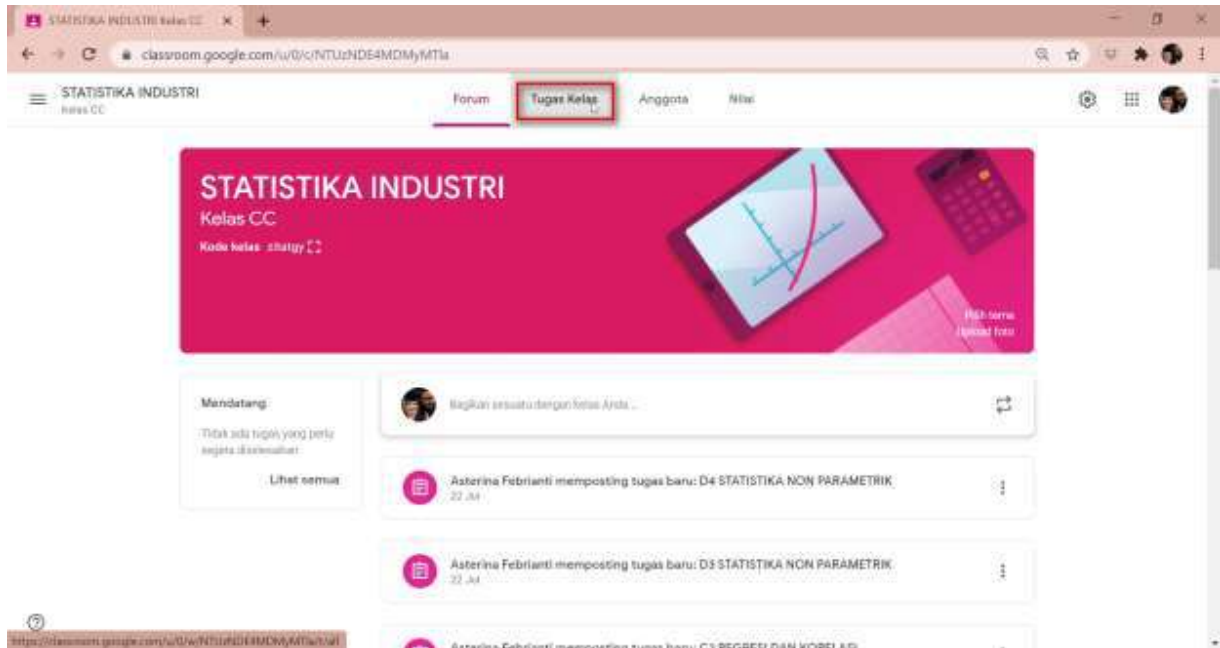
STATISTIKA INDUSTRI Kelas CC ×

classroom.google.com/u/0/c/NTUzNDE4MDMyMTla

STATISTIKA INDUSTRI
Kelas CC

Forum Tugas Kelas Anggota Nilai

STATISTIKA INDUSTRI
Kelas CC
Kode kelas zhatgy

Pilih tema
Upload foto

Mendatang
Tidak ada tugas yang perlu segera diselesaikan
Lihat semua

Bagikan sesuatu dengan kelas Anda...

Asterina Febrianti memposting tugas baru: D4 STATISTIKA NON PARAMETRIK
22 Jul

Asterina Febrianti memposting tugas baru: D3 STATISTIKA NON PARAMETRIK
22 Jul

https://classroom.google.com/u/0/w/NTUzNDE4MDMyMTla/t/all

Asterina Febrianti memposting tugas baru: C3 REGRESI DAN KORELASI